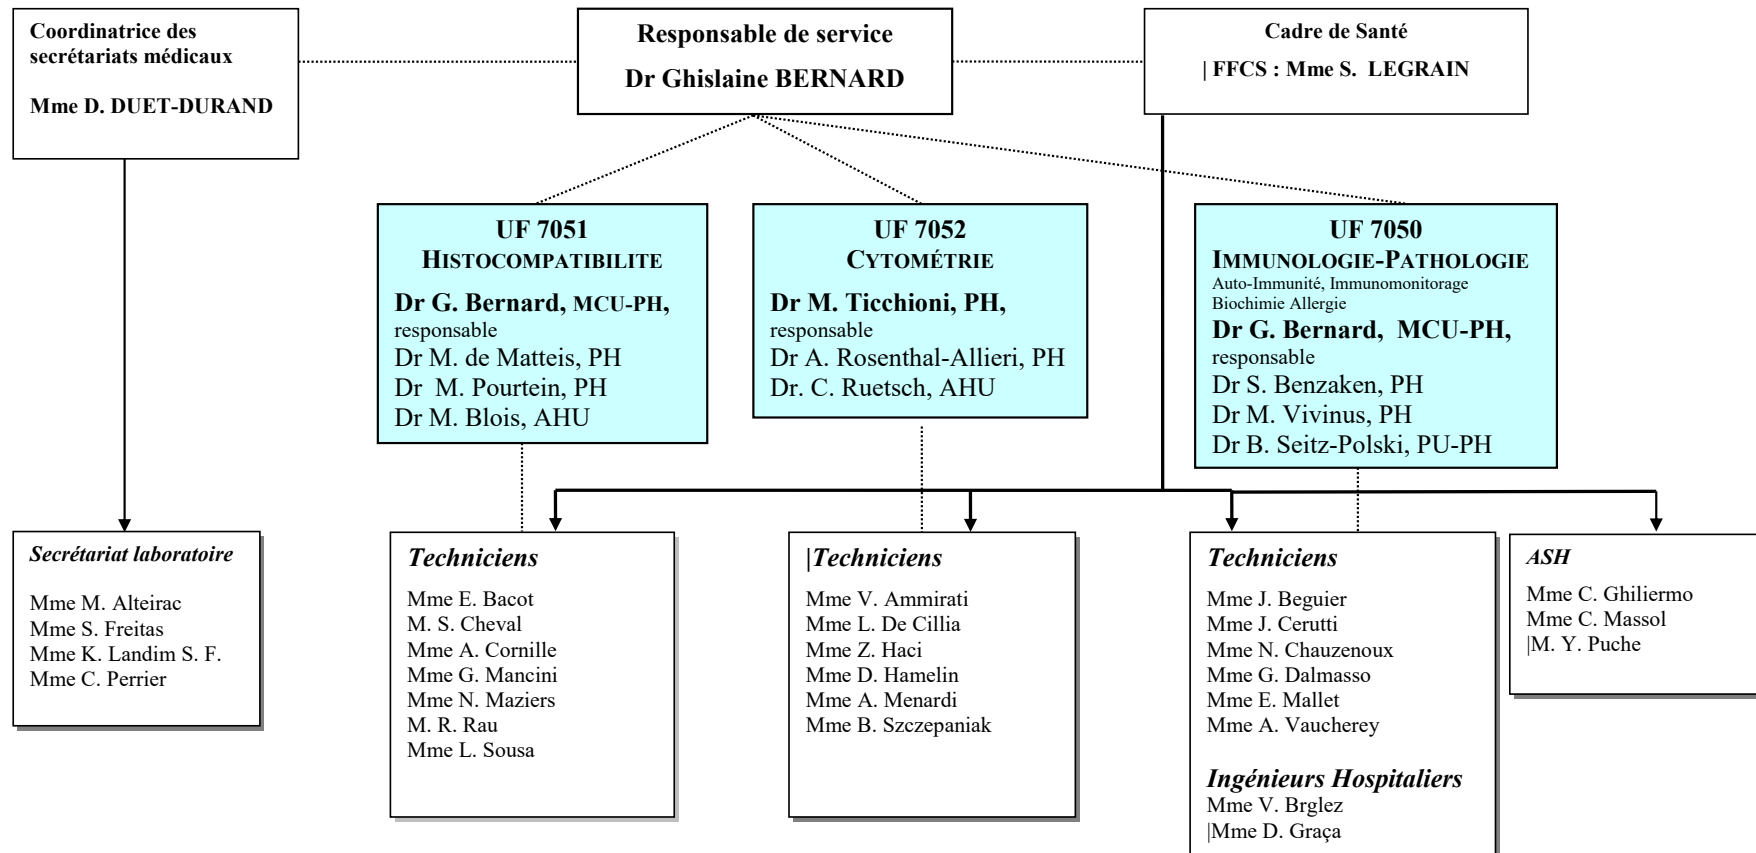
Coordinatrice des secrétariats médicaux

Mme D. DUET-DURAND

Responsable de service

Dr Ghislaine BERNARD

Cadre de Santé

| FFCS : Mme S. LEGRAIN

UF 7051
HISTOCOMPATIBILITE

Dr G. Bernard, MCU-PH, responsable
Dr M. de Matteis, PH
Dr M. Pourtein, PH
Dr M. Blois, AHU

UF 7052
CYTOMÉTRIE

Dr M. Ticchioni, PH, responsable
Dr A. Rosenthal-Allieri, PH
Dr. C. Ruetsch, AHU

UF 7050
IMMUNOLOGIE-PATHOLOGIE
Auto-Immunité, Immunomonitorage
Biochimie Allergie

Dr G. Bernard, MCU-PH, responsable
Dr S. Benzaken, PH
Dr M. Vivinus, PH
Dr B. Seitz-Polski, PU-PH

Secrétariat laboratoire

Mme M. Alteirac
Mme S. Freitas
Mme K. Landim S. F.
Mme C. Perrier

Techniciens

Mme E. Bacot
M. S. Cheval
Mme A. Cornille
Mme G. Mancini
Mme N. Maziers
M. R. Rau
Mme L. Sousa

|Techniciens

Mme V. Ammirati
Mme L. De Cillia
Mme Z. Haci
Mme D. Hamelin
Mme A. Menardi
Mme B. Szczepaniak

Techniciens

Mme J. Beguier
Mme J. Cerutti
Mme N. Chauzenoux
Mme G. Dalmasso
Mme E. Mallet
Mme A. Vaucherey

Ingénieurs Hospitaliers
Mme V. Brglez
|Mme D. Graça

ASH
Mme C. Ghiliermo
Mme C. Massol
|M. Y. Puche